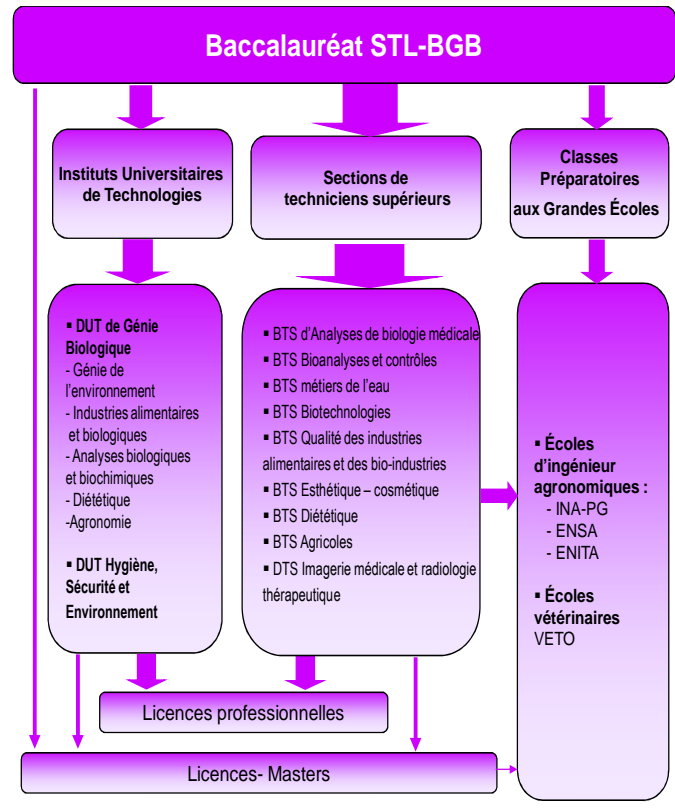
Baccalauréat STL-BGB

Instituts Universitaires de Technologies

Sections de techniciens supérieurs

Classes Préparatoires aux Grandes Écoles

▪ DUT de Génie Biologique
- Génie de l'environnement
- Industries alimentaires et biologiques
- Analyses biologiques et biochimiques
- Diététique
-Agronomie

▪ DUT Hygiène, Sécurité et Environnement

▪ BTS d'Analyses de biologie médicale
▪ BTS Bioanalyses et contrôles
▪ BTS métiers de l'eau
▪ BTS Biotechnologies
▪ BTS Qualité des industries alimentaires et des bio-industries
▪ BTS Esthétique – cosmétique
▪ BTS Diététique
▪ BTS Agricoles
▪ DTS Imagerie médicale et radiologie thérapeutique

▪ Écoles d'ingénieur agronomiques :
- INA-PG
- ENSA
- ENITA

▪ Écoles vétérinaires
VETO

Licences professionnelles

Licences- Masters